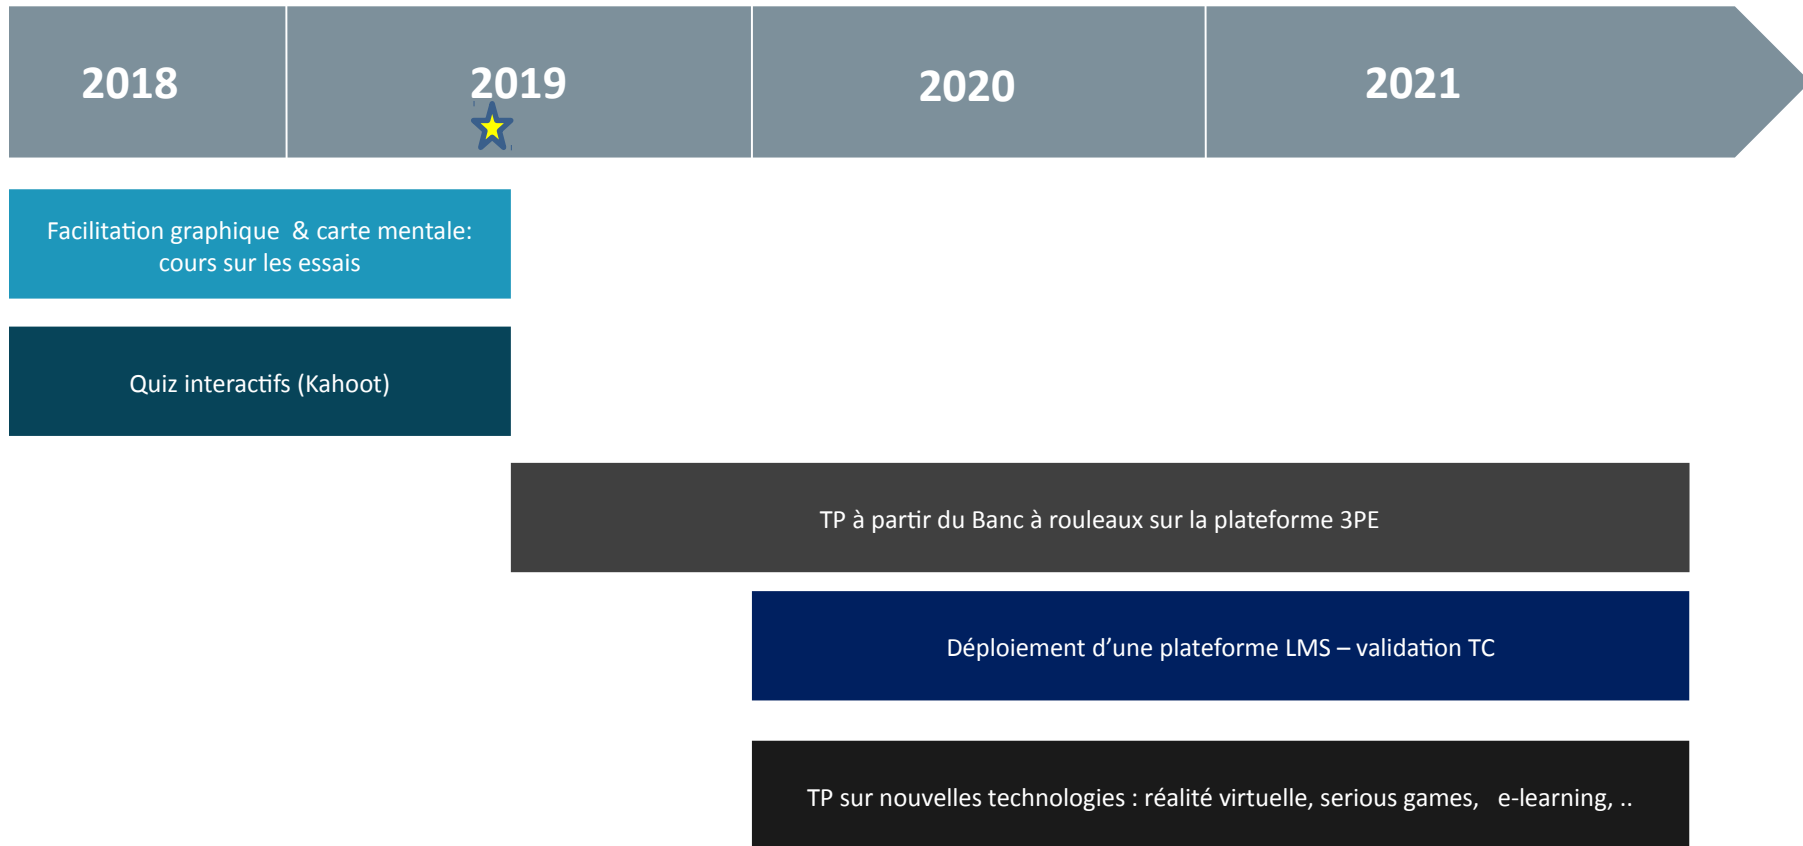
2018

2019

2020

2021

Facilitation graphique & carte mentale: cours sur les essais

Quiz interactifs (Kahoot)

TP à partir du Banc à rouleaux sur la plateforme 3PE

Déploiement d'une plateforme LMS – validation TC

TP sur nouvelles technologies : réalité virtuelle, serious games, e-learning, ..